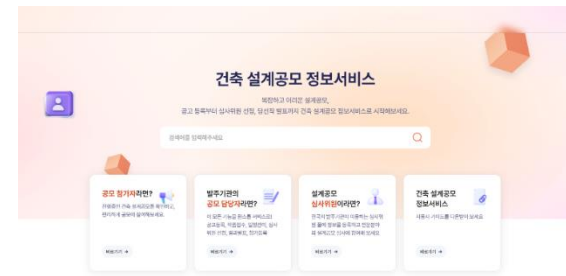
건축 설계공모 정보서비스

복잡하고 어려운 설계공모,
공고 등록부터 심사위원 선정, 당선작 발표까지 건축 설계공모 정보서비스로 시작해보세요.

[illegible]

공모 참가자라면?
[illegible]

바로가기 →

발주기관의
공모 담당자라면?
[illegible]

바로가기 →

설계공모
심사위원이라면?
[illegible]

바로가기 →

건축 설계공모
정보서비스
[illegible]

바로가기 →